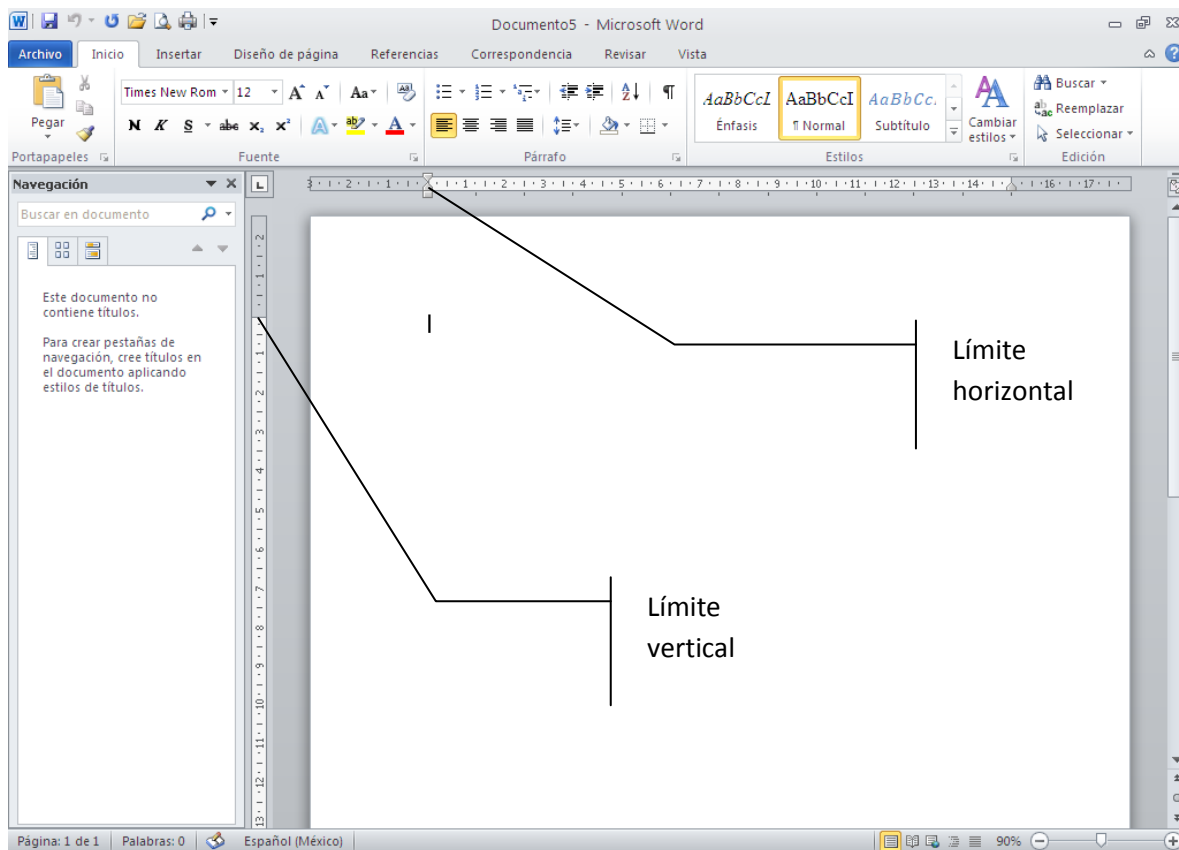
Documento5 - Microsoft Word

Archivo Inicio Insertar Diseño de página Referencias Correspondencia Revisar Vista

Pegar
Portapapeles

Times New Rom 12
N K S abc $x_2$ $x^2$
Fuente

Párrafo

AaBbCcI AaBbCcI AaBbCc.
Énfasis ¶ Normal Subtítulo
Cambiar estilos
Estilos

Buscar
Reemplazar
Seleccionar
Edición

Navegación
Buscar en documento

Este documento no contiene títulos.

Para crear pestañas de navegación, cree títulos en el documento aplicando estilos de títulos.

Límite horizontal

Límite vertical

Página: 1 de 1 Palabras: 0 Español (México) 90%